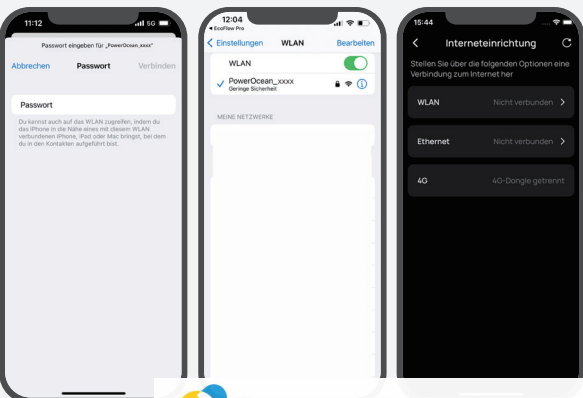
11:12 5G

Passwort eingeben für „PowerOcean_xxxx"

Abbrechen Passwort Verbinden

Passwort

Du kannst auch auf das WLAN zugreifen, indem du das iPhone in die Nähe eines mit diesem WLAN verbundenen iPhone, iPad oder Mac bringst, bei dem du in den Kontakten aufgeführt bist.

12:04
◂ EcoFlow Pro

Einstellungen WLAN Bearbeiten

WLAN

PowerOcean_xxxx
Geringe Sicherheit

MEINE NETZWERKE

15:44

Interneteinrichtung

Stellen Sie über die folgenden Optionen eine Verbindung zum Internet her

WLAN Nicht verbunden

Ethernet Nicht verbunden

4G 4G-Dongle getrennt